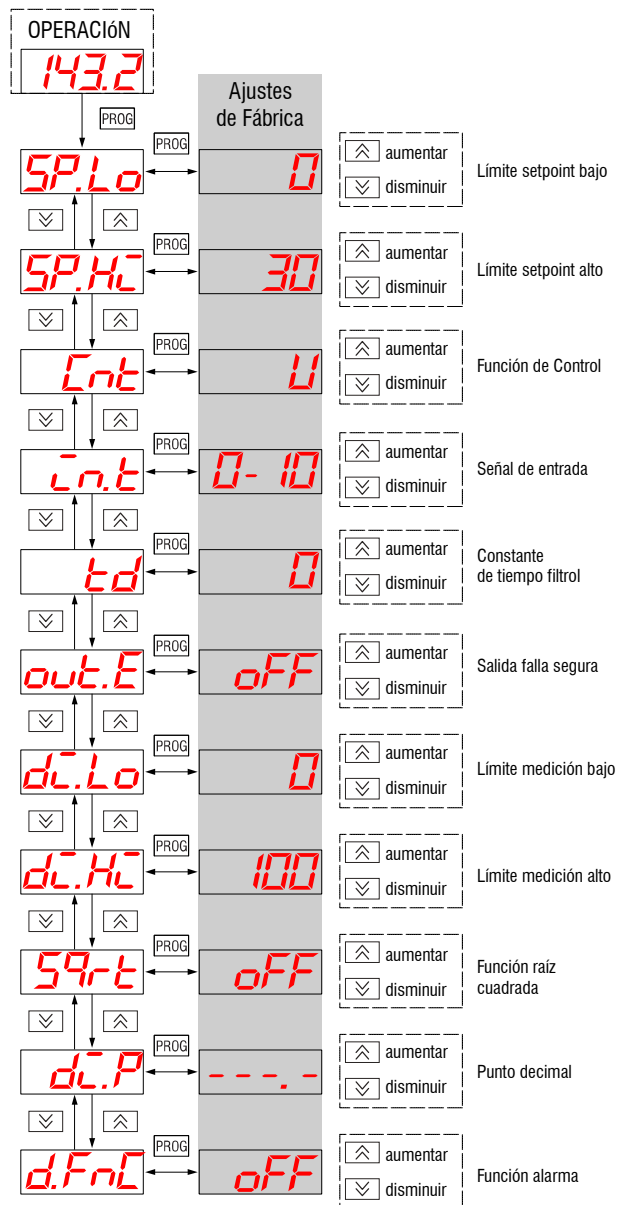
OPERACIóN
143.2
PROG
Ajustes de Fábrica
PROG
SP.Lo
0
aumentar
disminuir
Límite setpoint bajo
PROG
SP.Hı
30
aumentar
disminuir
Límite setpoint alto
PROG
Cnt
U
aumentar
disminuir
Función de Control
PROG
ın.t
0- 10
aumentar
disminuir
Señal de entrada
PROG
td
0
aumentar
disminuir
Constante de tiempo filtrol
PROG
out.E
oFF
aumentar
disminuir
Salida falla segura
PROG
dı.Lo
0
aumentar
disminuir
Límite medición bajo
PROG
dı.Hı
100
aumentar
disminuir
Límite medición alto
PROG
Sqrt
oFF
aumentar
disminuir
Función raíz cuadrada
PROG
dı.P
- - -. -
aumentar
disminuir
Punto decimal
PROG
d.FnC
oFF
aumentar
disminuir
Función alarma